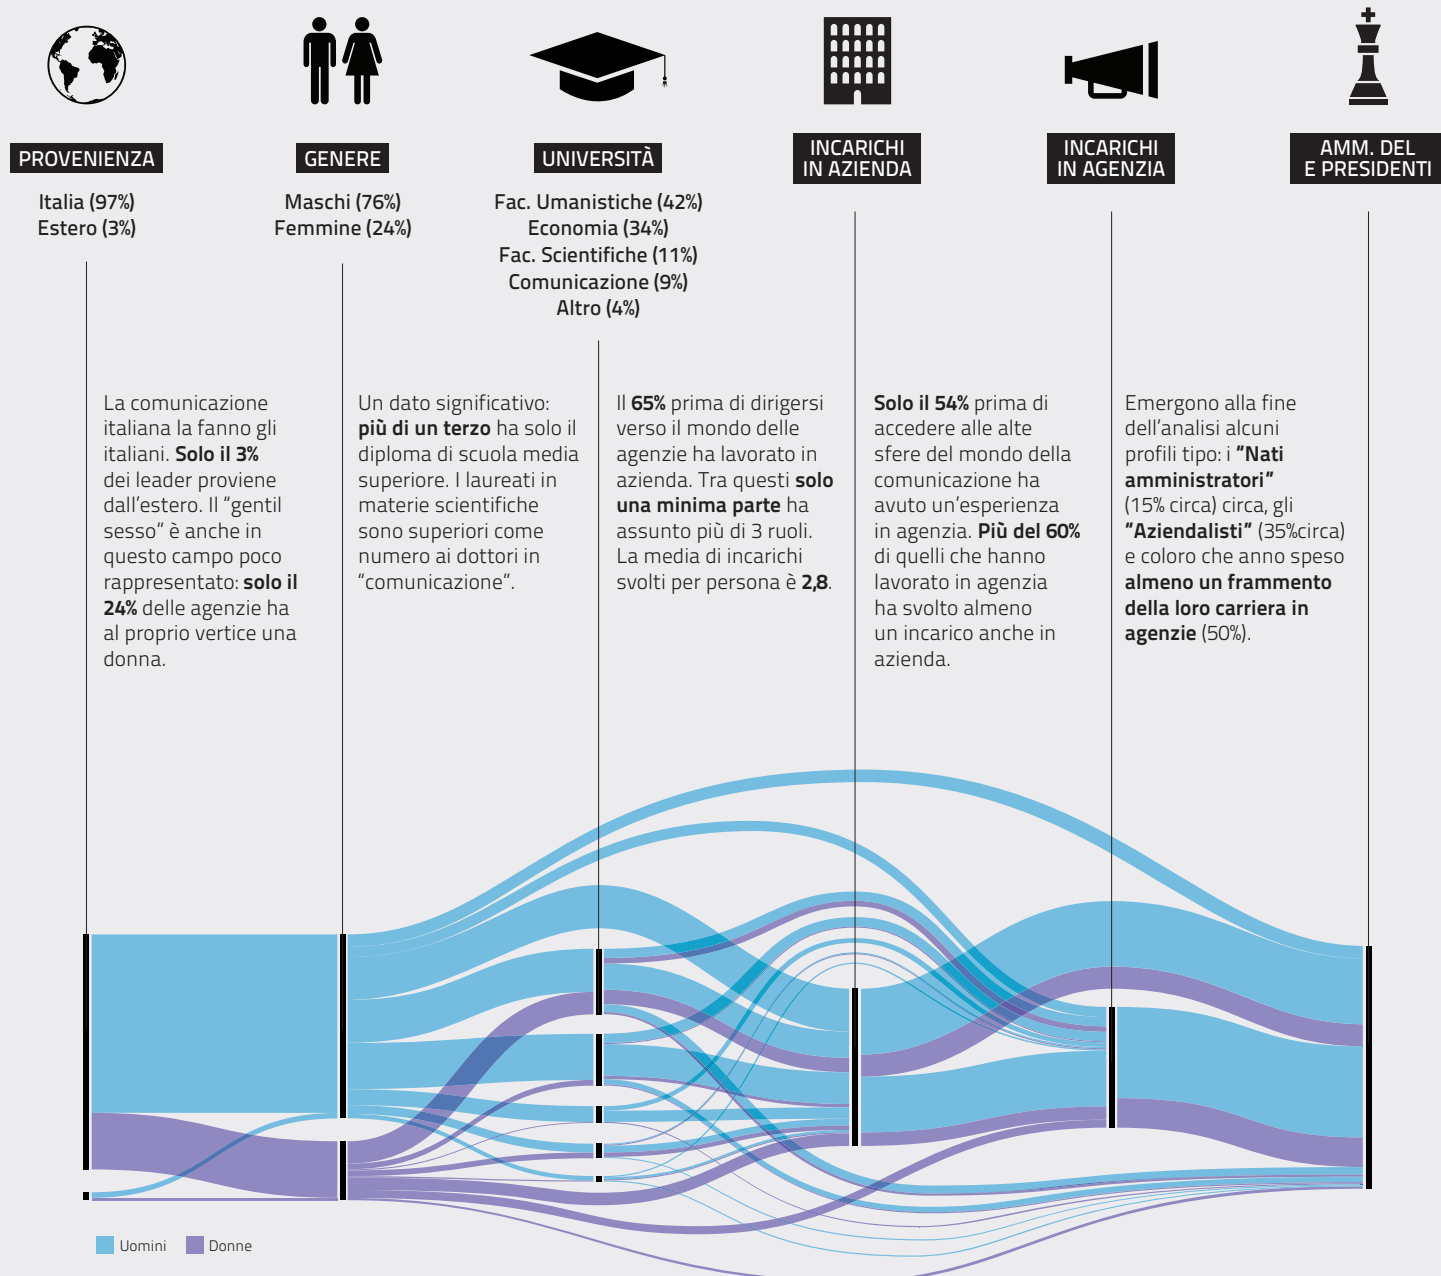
PROVENIENZA

Italia (97%)
Estero (3%)

GENERE

Maschi (76%)
Femmine (24%)

UNIVERSITÀ

Fac. Umanistiche (42%)
Economia (34%)
Fac. Scientifiche (11%)
Comunicazione (9%)
Altro (4%)

INCARICHI IN AZIENDA

INCARICHI IN AGENZIA

AMM. DEL E PRESIDENTI

La comunicazione italiana la fanno gli italiani. **Solo il 3%** dei leader proviene dall'estero. Il "gentil sesso" è anche in questo campo poco rappresentato: **solo il 24%** delle agenzie ha al proprio vertice una donna.

Un dato significativo: **più di un terzo** ha solo il diploma di scuola media superiore. I laureati in materie scientifiche sono superiori come numero ai dottori in "comunicazione".

Il **65%** prima di dirigersi verso il mondo delle agenzie ha lavorato in azienda. Tra questi **solo una minima parte** ha assunto più di 3 ruoli. La media di incarichi svolti per persona è **2,8**.

**Solo il 54%** prima di accedere alle alte sfere del mondo della comunicazione ha avuto un'esperienza in agenzia. **Più del 60%** di quelli che hanno lavorato in agenzia ha svolto almeno un incarico anche in azienda.

Emergono alla fine dell'analisi alcuni profili tipo: i **"Nati amministratori"** (15% circa) circa, gli **"Aziendalisti"** (35%circa) e coloro che anno speso **almeno un frammento della loro carriera in agenzie** (50%).

Uomini Donne